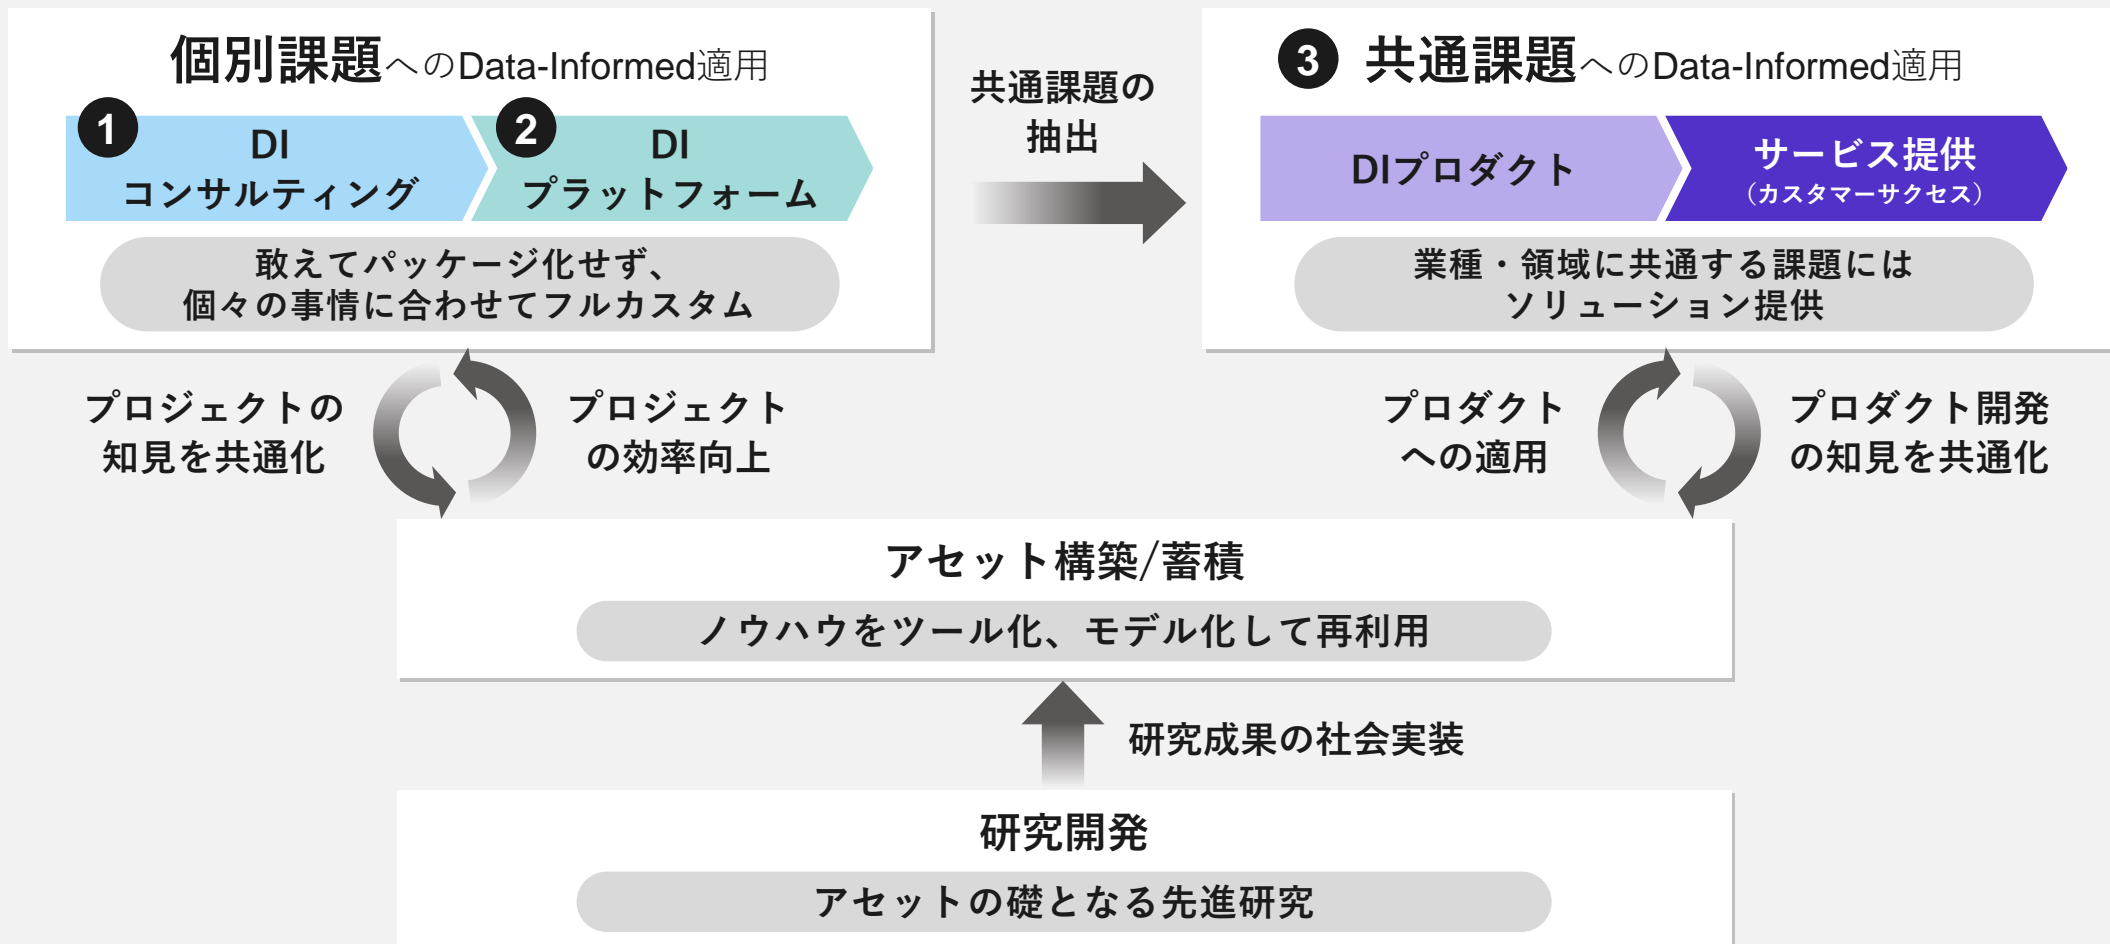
個別課題へのData-Informed適用

1 DI コンサルティング

2 DI プラットフォーム

敢えてパッケージ化せず、
個々の事情に合わせてフルカスタム

共通課題の抽出

3 共通課題へのData-Informed適用

DIプロダクト

サービス提供
（カスタマーサクセス）

業種・領域に共通する課題には
ソリューション提供

プロジェクトの知見を共通化

プロジェクトの効率向上

プロダクトへの適用

プロダクト開発の知見を共通化

アセット構築/蓄積

ノウハウをツール化、モデル化して再利用

研究成果の社会実装

研究開発

アセットの礎となる先進研究